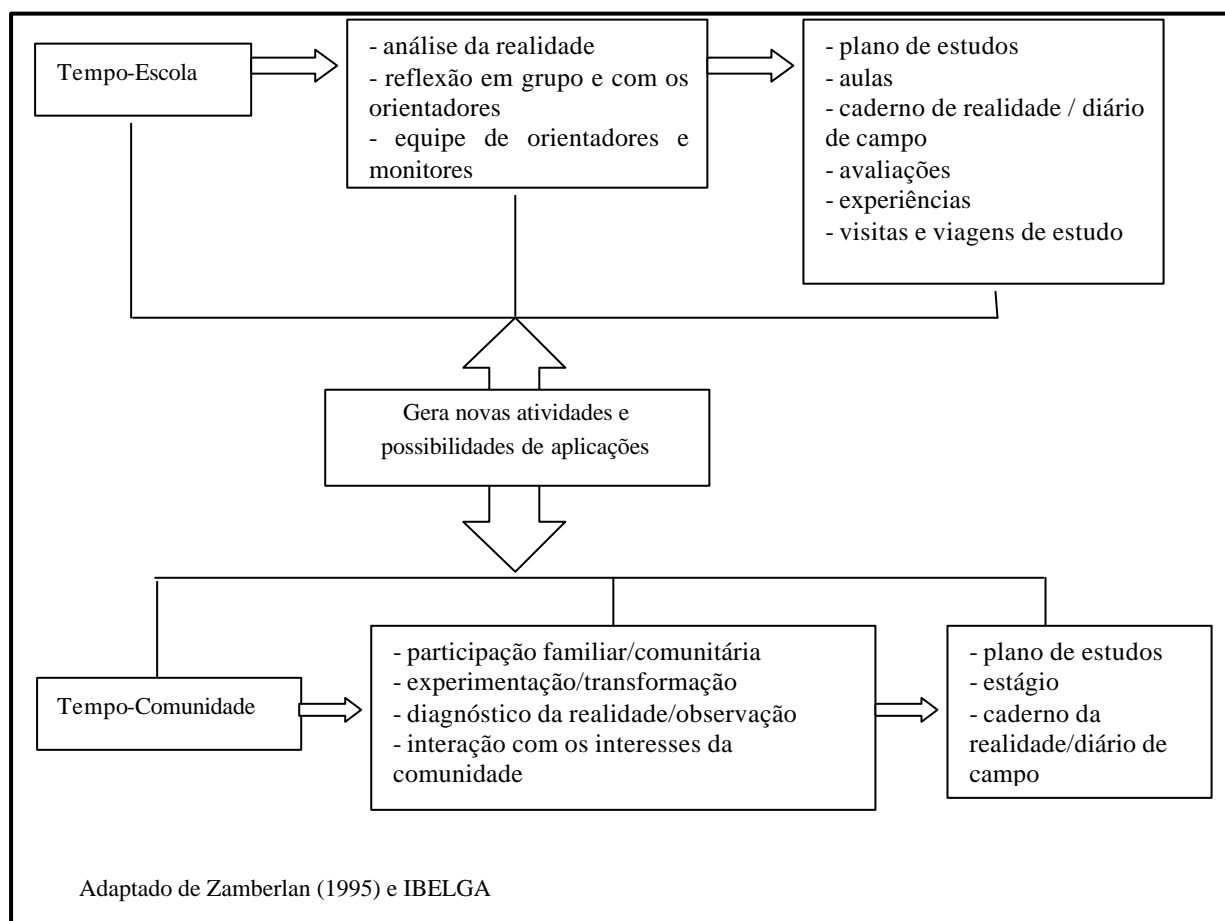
Tempo-Escola

- análise da realidade
- reflexão em grupo e com os orientadores
- equipe de orientadores e monitores

- plano de estudos
- aulas
- caderno de realidade / diário de campo
- avaliações
- experiências
- visitas e viagens de estudo

Gera novas atividades e possibilidades de aplicações

Tempo-Comunidade

- participação familiar/comunitária
- experimentação/transformação
- diagnóstico da realidade/observação
- interação com os interesses da comunidade

- plano de estudos
- estágio
- caderno da realidade/diário de campo

Adaptado de Zamberlan (1995) e IBELGA